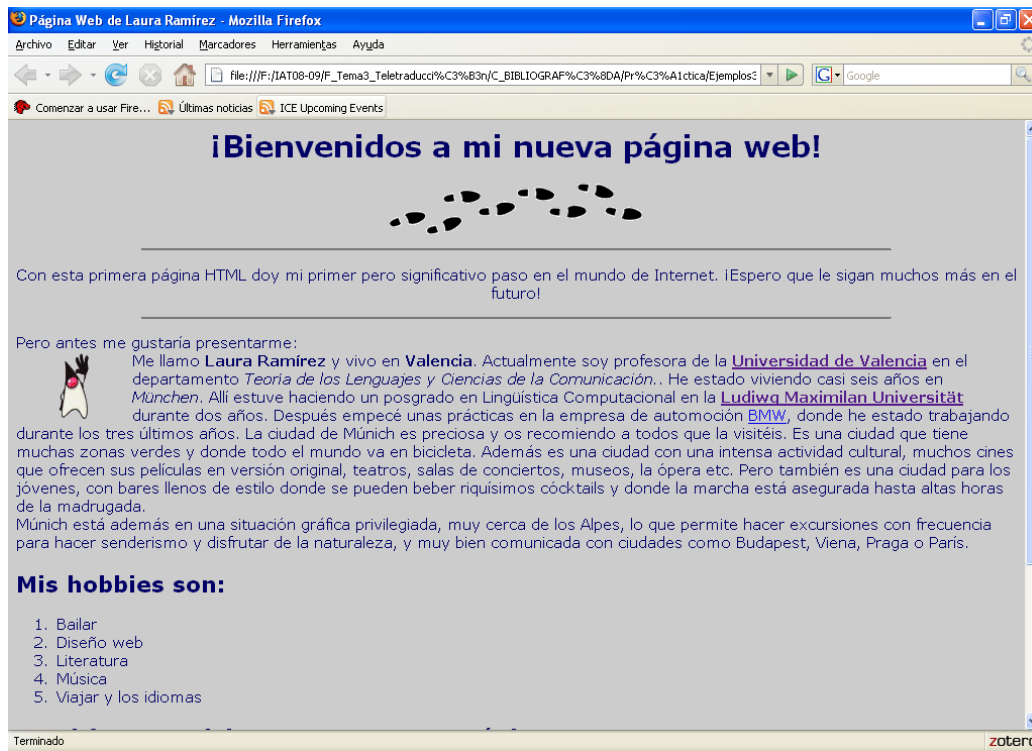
Página Web de Laura Ramírez - Mozilla Firefox

Archivo Editar Ver Historial Marcadores Herramientas Ayuda

file:///F:/IAT08-09/F_Tema3_Teletraducci%C3%B3n/C_BIBLIOGRAF%C3%8DA/Pr%C3%A1ctica/Ejemplos3

Google

Comenzar a usar Fire... Últimas noticias ICE Upcoming Events

¡Bienvenidos a mi nueva página web!

Con esta primera página HTML doy mi primer pero significativo paso en el mundo de Internet. ¡Espero que le sigan muchos más en el futuro!

Pero antes me gustaría presentarme:
Me llamo Laura Ramírez y vivo en Valencia. Actualmente soy profesora de la Universidad de Valencia en el departamento Teoría de los Lenguajes y Ciencias de la Comunicación.. He estado viviendo casi seis años en München. Allí estuve haciendo un posgrado en Lingüística Computacional en la Ludiwg Maximilan Universität durante dos años. Después empecé unas prácticas en la empresa de automoción BMW, donde he estado trabajando durante los tres últimos años. La ciudad de Múnich es preciosa y os recomiendo a todos que la visitéis. Es una ciudad que tiene muchas zonas verdes y donde todo el mundo va en bicicleta. Además es una ciudad con una intensa actividad cultural, muchos cines que ofrecen sus películas en versión original, teatros, salas de conciertos, museos, la ópera etc. Pero también es una ciudad para los jóvenes, con bares llenos de estilo donde se pueden beber riquísimos cócktails y donde la marcha está asegurada hasta altas horas de la madrugada.
Múnich está además en una situación gráfica privilegiada, muy cerca de los Alpes, lo que permite hacer excursiones con frecuencia para hacer senderismo y disfrutar de la naturaleza, y muy bien comunicada con ciudades como Budapest, Viena, Praga o París.

Mis hobbies son:

1. Bailar
2. Diseño web
3. Literatura
4. Música
5. Viajar y los idiomas

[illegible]

Terminado

zotero